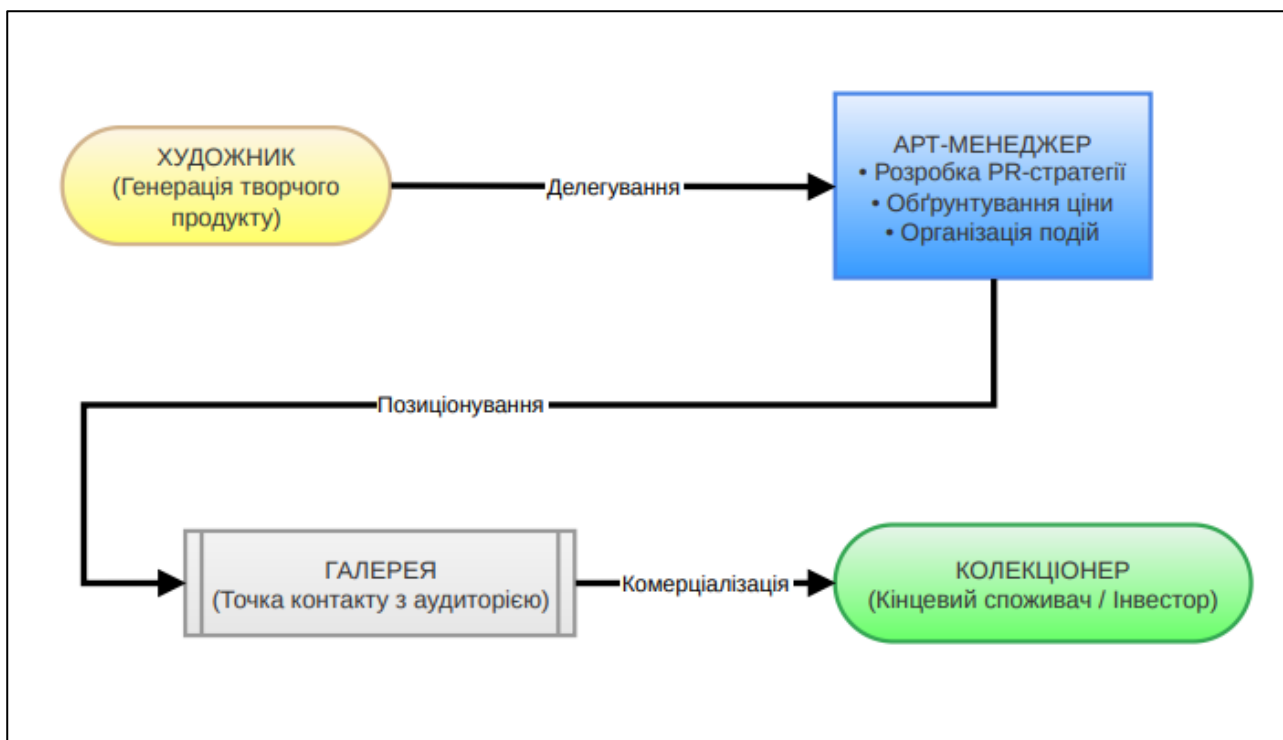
ХУДОЖНИК
(Генерація творчого продукту)

Делегування

АРТ-МЕНЕДЖЕР
• Розробка PR-стратегії
• Обґрунтування ціни
• Організація подій

Позиціонування

ГАЛЕРЕЯ
(Точка контакту з аудиторією)

Комерціалізація

КОЛЕКЦІОНЕР
(Кінцевий споживач / Інвестор)